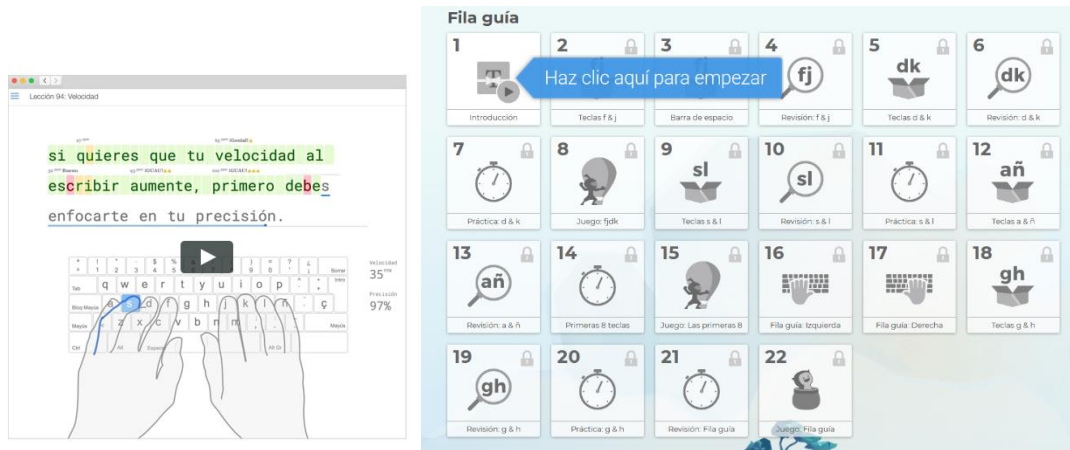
Lección 94: Velocidad

si quieres que tu velocidad al escribir aumente, primero debes enfocarte en tu precisión.

Velocidad
35
Precisión
97%

Tab
Bloq Mayús
Mayús
Ctrl
Alt
Espacio
Alt Gr
Borrar
Intro
Mayús

q w e r t y u i o p
a s d f g h j k l ñ ç
z x c v b n m

Fila guía

| 1 | 2 | 3 | 4 | 5 | 6 |
|---|---|---|---|---|---|
| Haz clic aquí para empezar Introducción | Teclas f & j | Barra de espacio | fj Revisión: f & j | dk Teclas d & k | dk Revisión: d & k |

| 7 | 8 | 9 | 10 | 11 | 12 |
|---|---|---|---|---|---|
| Práctica: d & k | Juego: fjdk | sl Teclas s & l | sl Revisión: s & l | Práctica: s & l | añ Teclas a & ñ |

| 13 | 14 | 15 | 16 | 17 | 18 |
|---|---|---|---|---|---|
| añ Revisión: a & ñ | Primeras 8 teclas | Juego: Las primeras 8 | Fila guía: Izquierda | Fila guía: Derecha | gh Teclas g & h |

| 19 | 20 | 21 | 22 |
|---|---|---|---|
| gh Revisión: g & h | Práctica: g & h | Revisión: Fila guía | Juego: Fila guía |